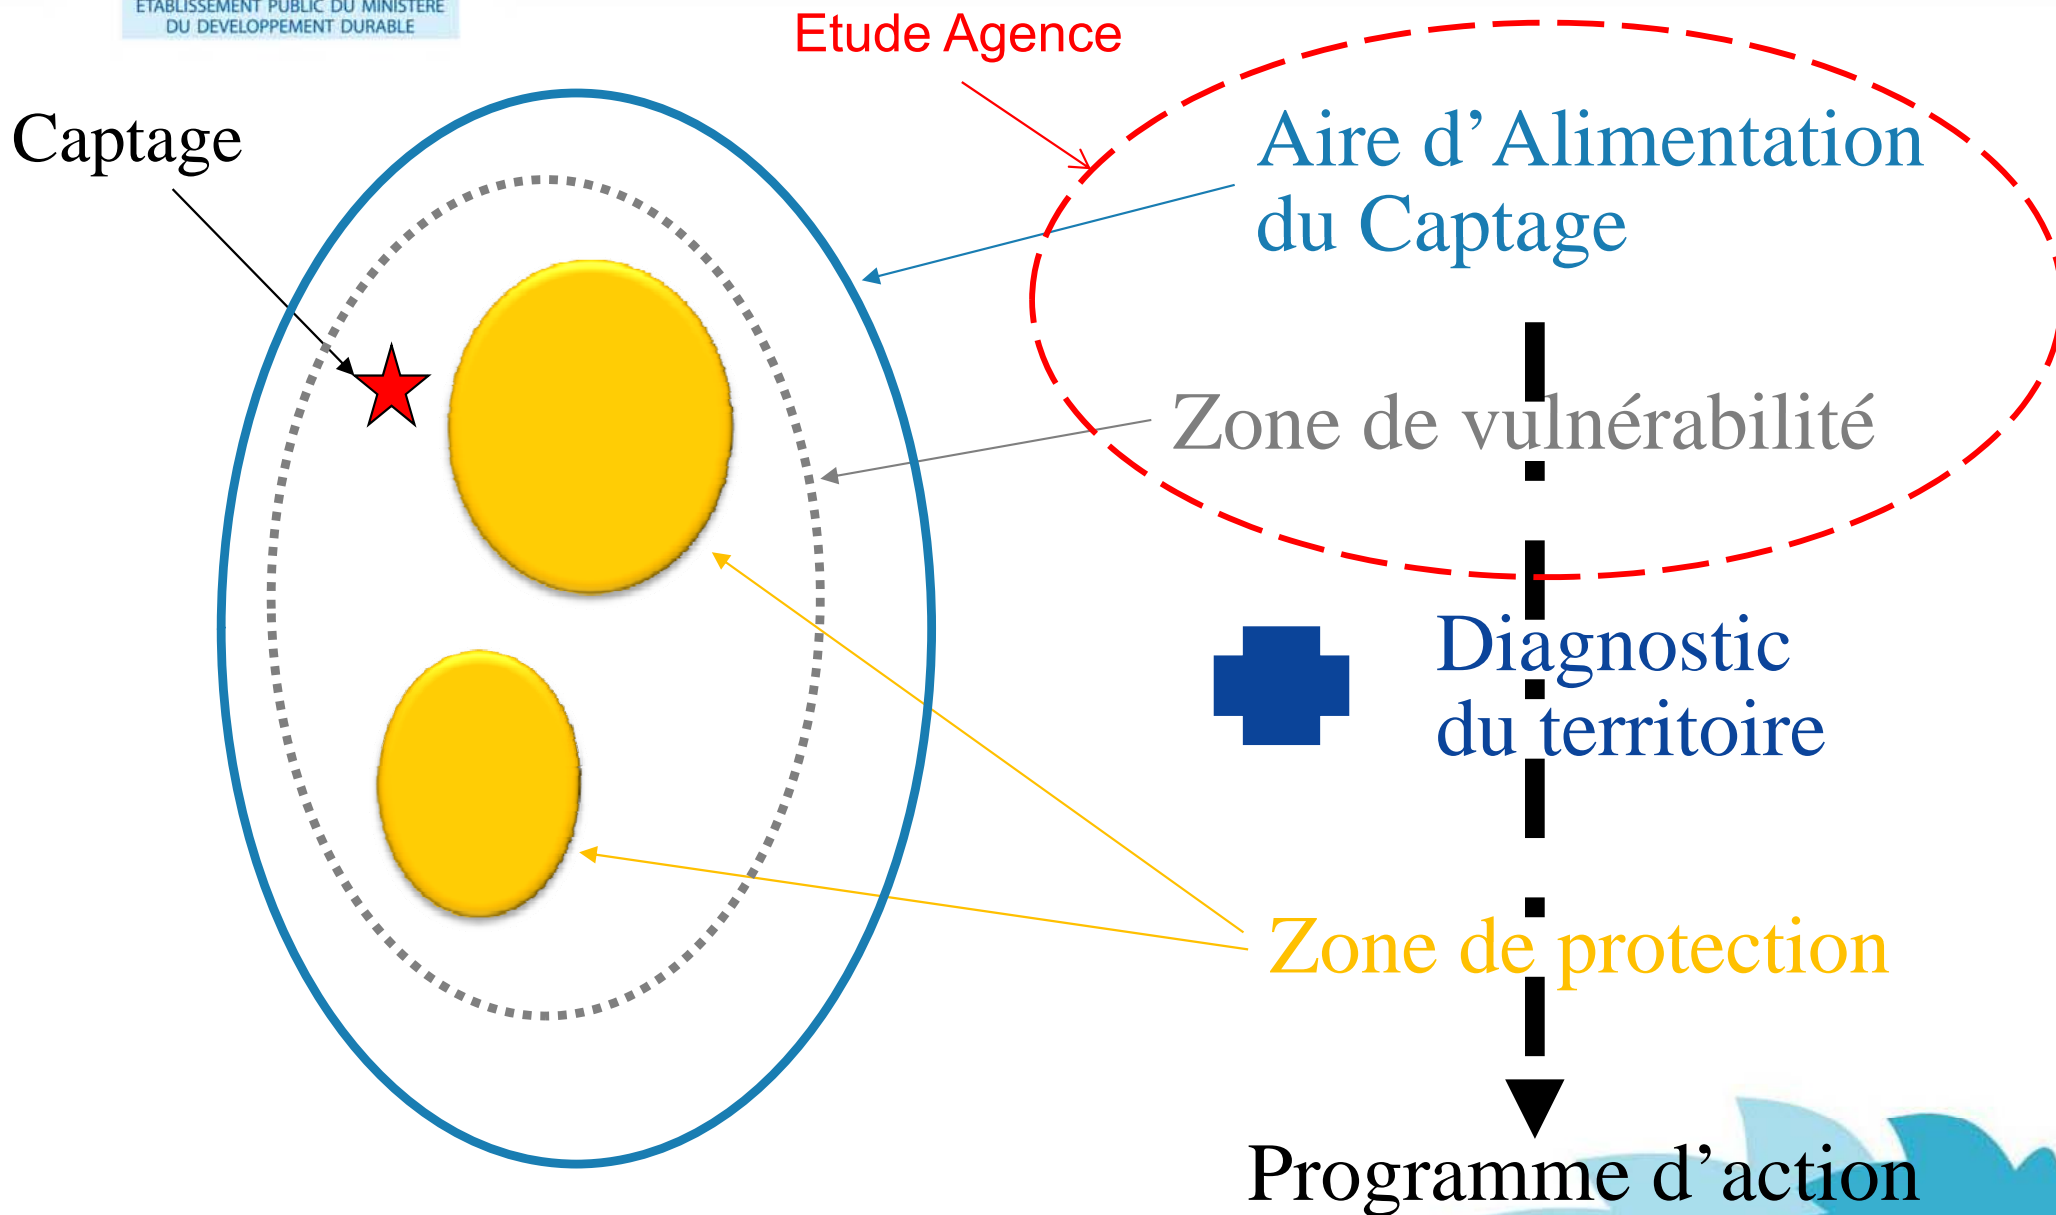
ETABLISSEMENT PUBLIC DU MINISTERE DU DEVELOPPEMENT DURABLE

Etude Agence

Captage

Aire d'Alimentation du Captage

Zone de vulnérabilité

Diagnostic du territoire

Zone de protection

Programme d'action